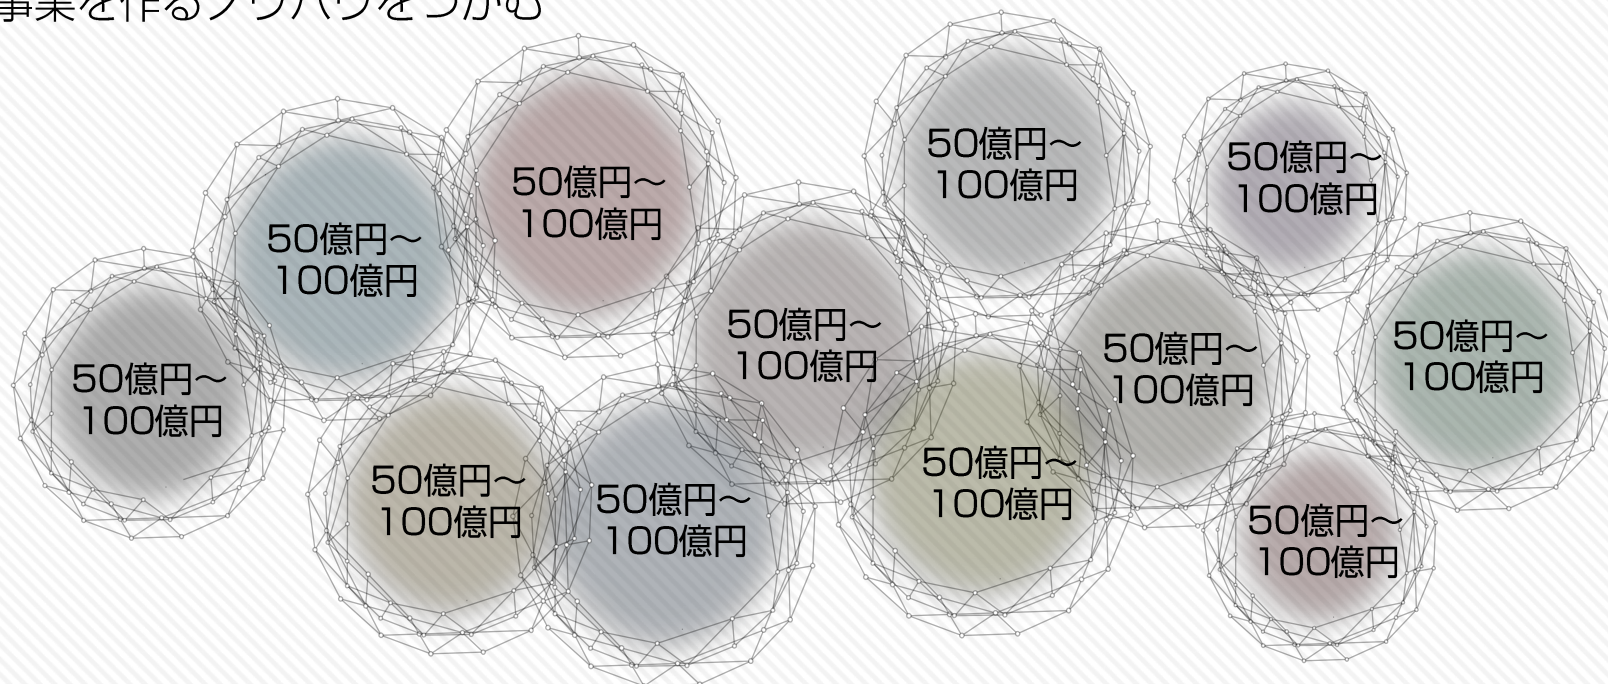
事業を作るノウハウをつかむ

50億円～
100億円

50億円～
100億円

50億円～
100億円

50億円～
100億円

50億円～
100億円

50億円～
100億円

50億円～
100億円

50億円～
100億円

50億円～
100億円

50億円～
100億円

50億円～
100億円

50億円～
100億円